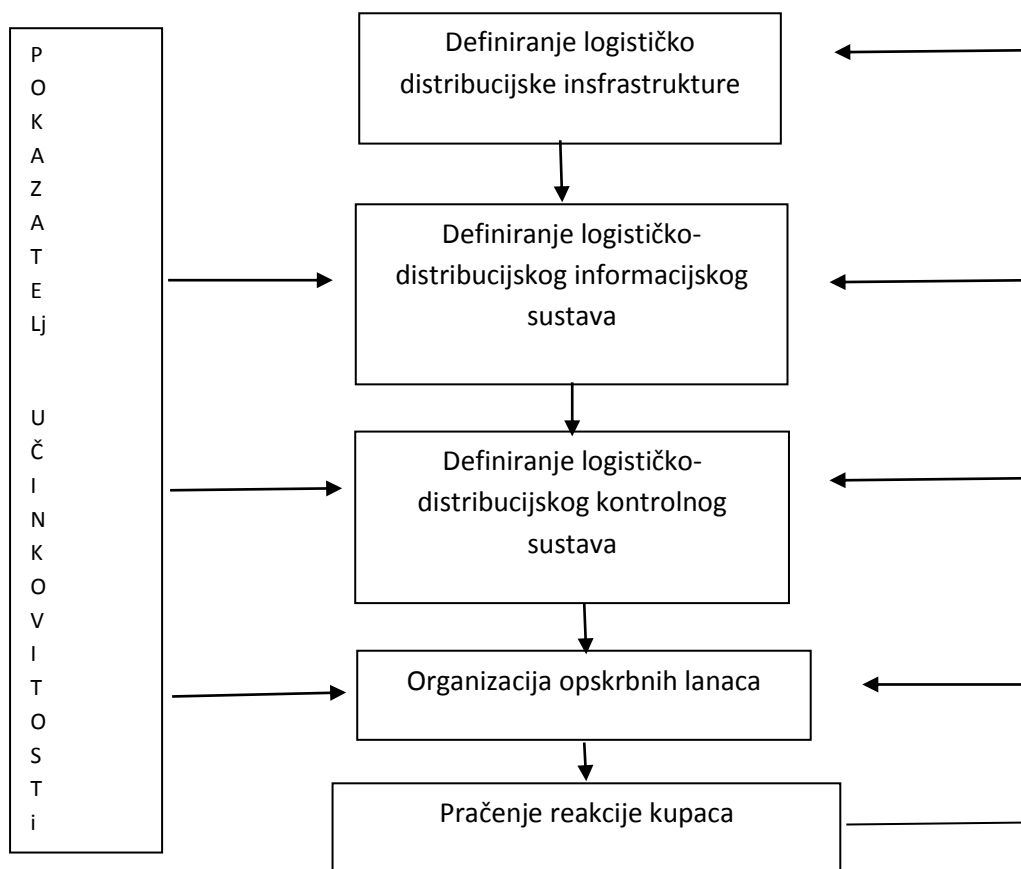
P
O
K
A
Z
A
T
E
Lj

U
Č
I
N
K
O
V
I
T
O
S
T
i

Definiranje logističko distribucijske insfrastrukture

Definiranje logističko-distribucijskog informacijskog sustava

Definiranje logističko-distribucijskog kontrolnog sustava

Organizacija opskrbnih lanaca

Praćenje reakcije kupaca